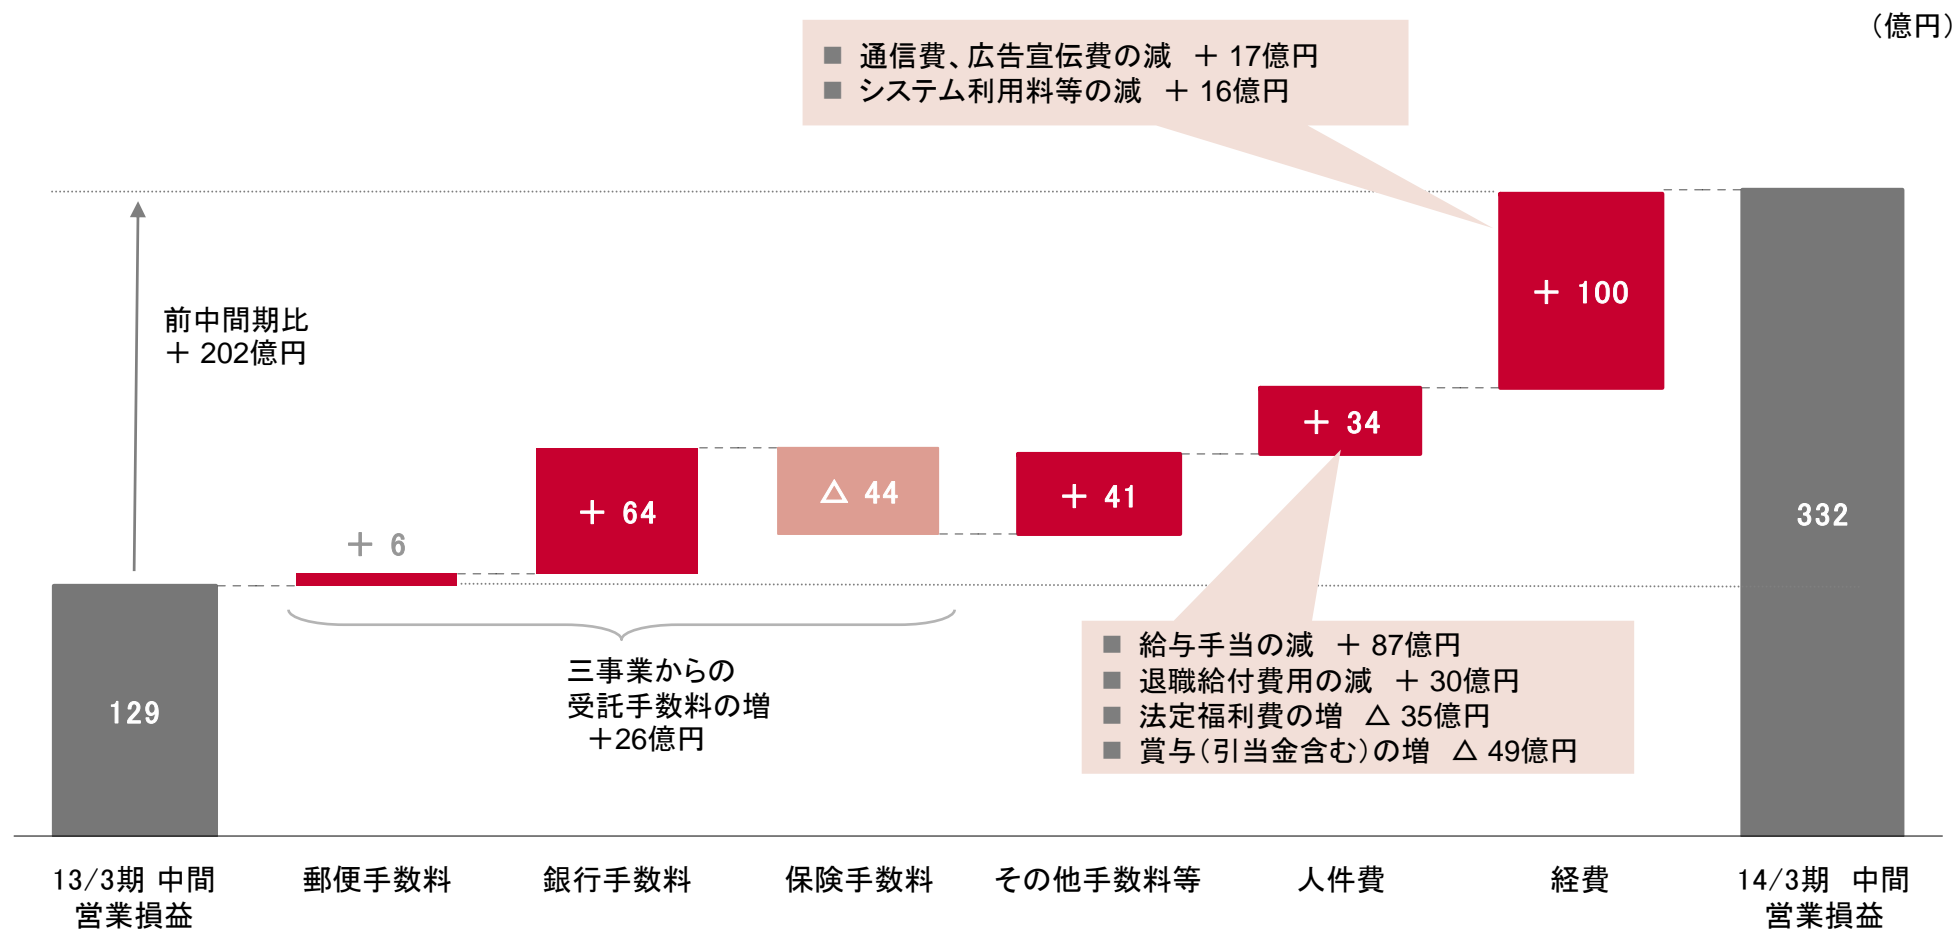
(億円)

■ 通信費、広告宣伝費の減 ＋ 17億円
■ システム利用料等の減 ＋ 16億円

前中間期比
＋ 202億円

＋ 100

＋ 34

＋ 64

△ 44

＋ 41

＋ 6

332

129

三事業からの
受託手数料の増
＋26億円

■ 給与手当の減 ＋ 87億円
■ 退職給付費用の減 ＋ 30億円
■ 法定福利費の増 △ 35億円
■ 賞与(引当金含む)の増 △ 49億円

13/3期 中間
営業損益

郵便手数料

銀行手数料

保険手数料

その他手数料等

人件費

経費

14/3期 中間
営業損益